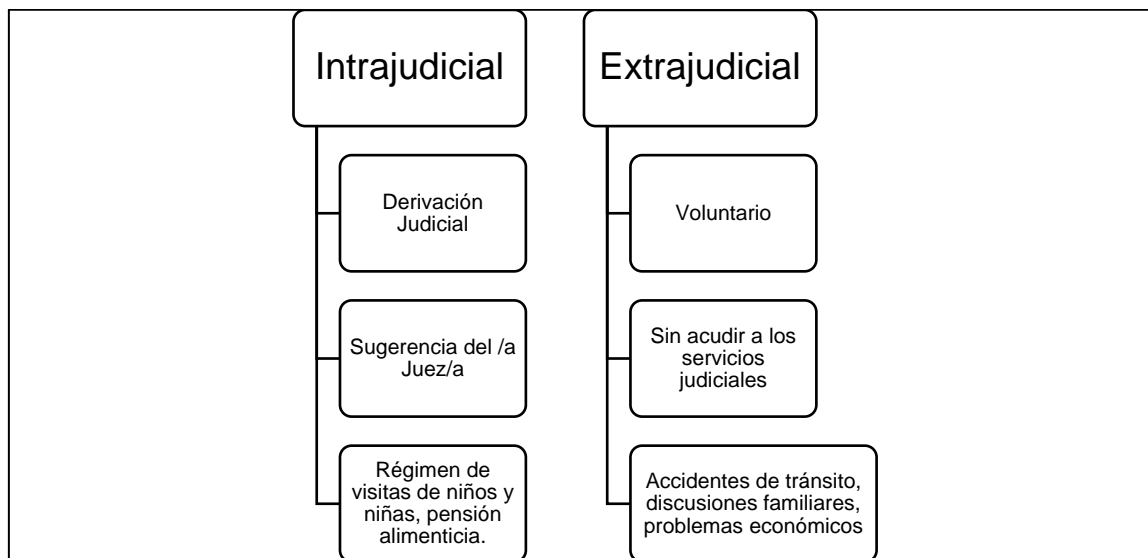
Intrajudicial

Derivación Judicial

Sugerencia del /a Juez/a

Régimen de visitas de niños y niñas, pensión alimenticia.

Extrajudicial

Voluntario

Sin acudir a los servicios judiciales

Accidentes de tránsito, discusiones familiares, problemas económicos